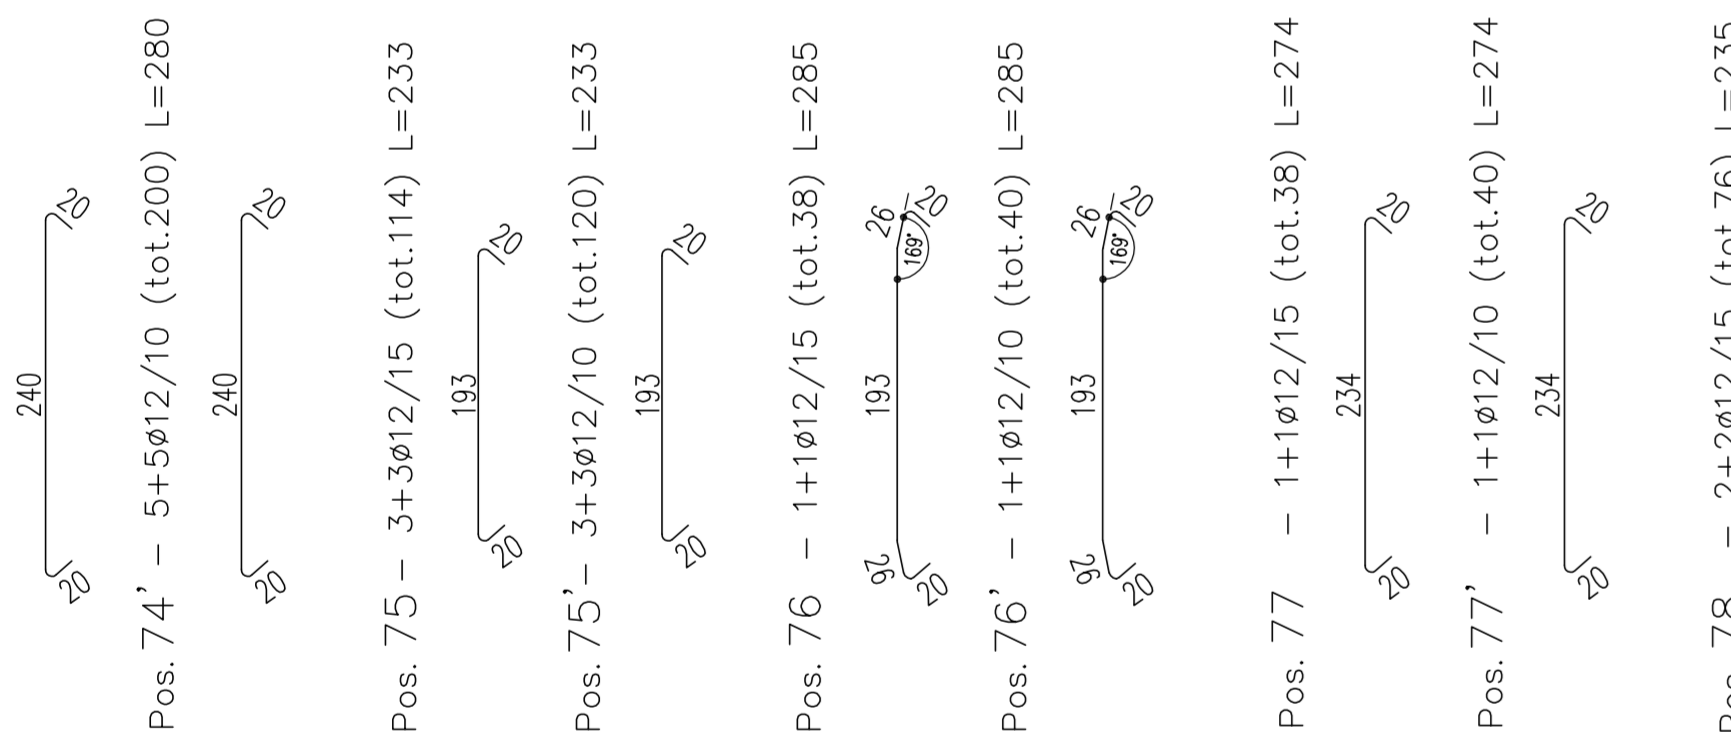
Pos. 74' – 5+5ø12/10 (tot.200) L=280
240
20
20

Pos. 75 – 3+3ø12/15 (tot.114) L=233
193
20
20

Pos. 75'– 3+3ø12/10 (tot.120) L=233
193
20
20

Pos. 76 – 1+1ø12/15 (tot.38) L=285
193
26
26
169°
20
20

Pos. 76' – 1+1ø12/10 (tot.40) L=285
193
26
26
169°
20
20

Pos. 77 – 1+1ø12/15 (tot.38) L=274
234
20
20

Pos. 77' – 1+1ø12/10 (tot.40) L=274
234
20
20

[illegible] 78 – 2+2ø12/15 (tot.76) L=235